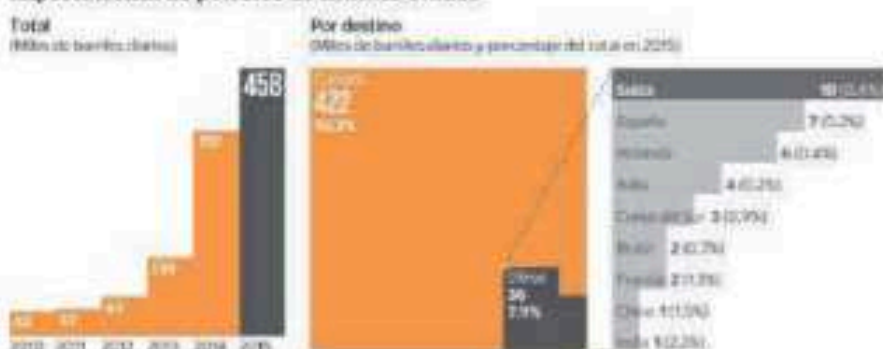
Total
(Miles de barriles diarios)

458

Por destino
(Miles de barriles diarios y porcentaje del total en 2015)

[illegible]
422
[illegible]

Otros
36
7.9%

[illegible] 10 ([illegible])
España 7 (0.2%)
Holanda 6 (0.4%)
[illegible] 4 (0.2%)
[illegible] 3 (0.9%)
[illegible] 2 (0.7%)
Francia 2 (1.3%)
China 1 (1.5%)
India 1 (2.2%)

2010 2011 2012 2013 2014 2015